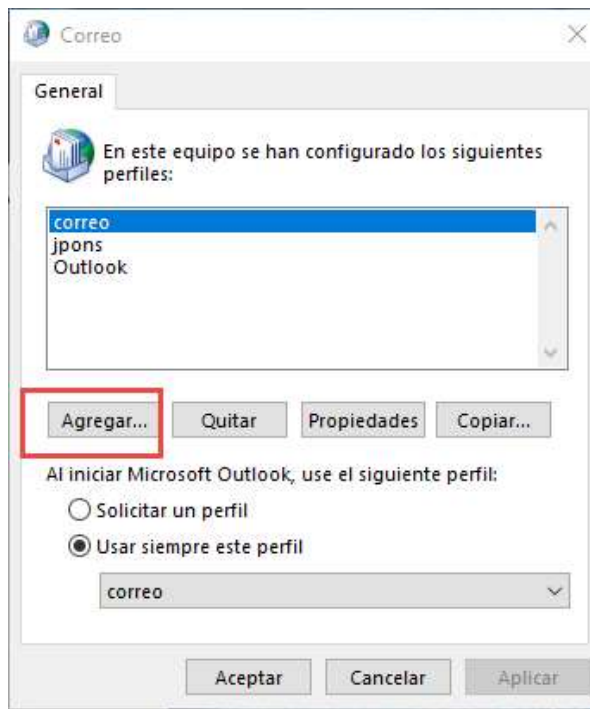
Correo

General

En este equipo se han configurado los siguientes perfiles:

correo
jpons
Outlook

Agregar... Quitar Propiedades Copiar...

Al iniciar Microsoft Outlook, use el siguiente perfil:

Solicitar un perfil

Usar siempre este perfil

correo

Aceptar Cancelar Aplicar